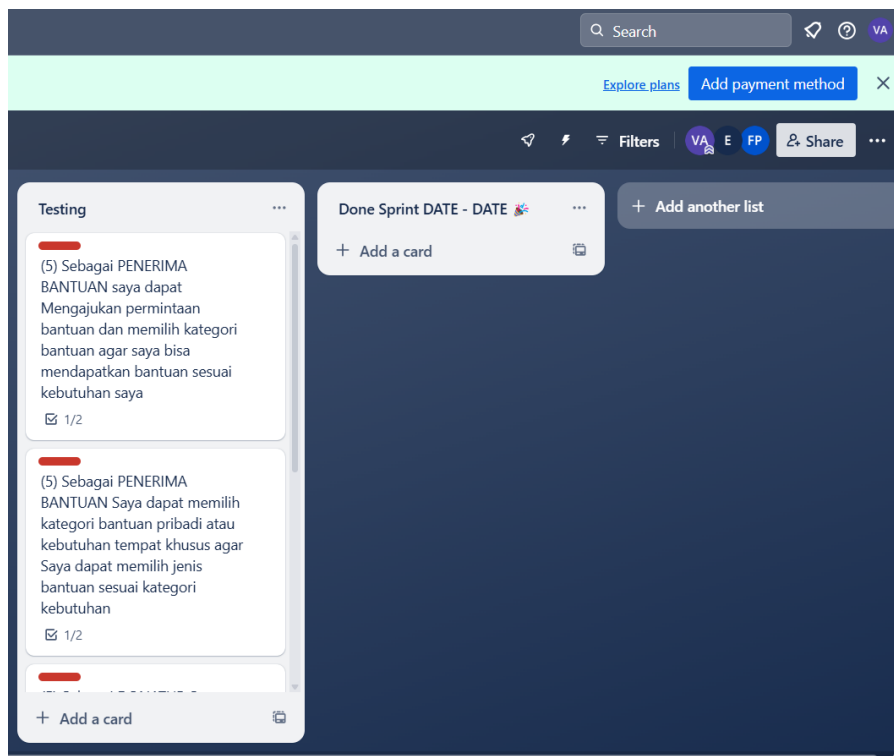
Search

VA

Explore plans

Add payment method

Filters

VA

E

FP

Share

Testing

...

(5) Sebagai PENERIMA BANTUAN saya dapat Mengajukan permintaan bantuan dan memilih kategori bantuan agar saya bisa mendapatkan bantuan sesuai kebutuhan saya

1/2

(5) Sebagai PENERIMA BANTUAN Saya dapat memilih kategori bantuan pribadi atau kebutuhan tempat khusus agar Saya dapat memilih jenis bantuan sesuai kategori kebutuhan

1/2

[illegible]

+ Add a card

Done Sprint DATE - DATE 🎉

...

+ Add a card

+ Add another list